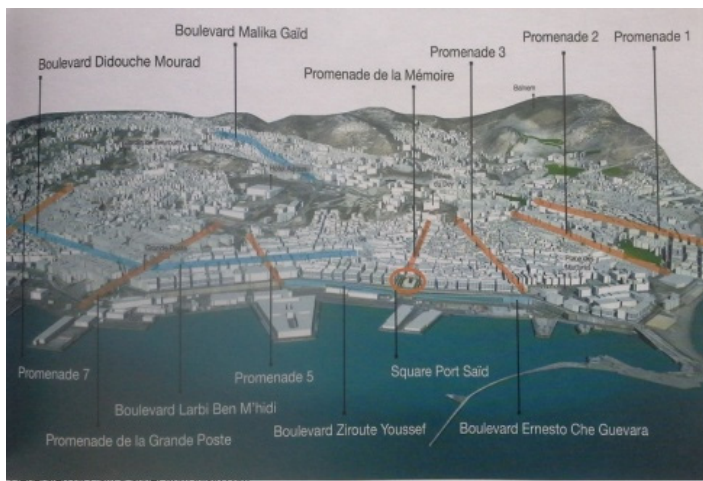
Boulevard Malika Gaïd

Boulevard Didouche Mourad

Promenade 3

Promenade 2

Promenade 1

Promenade de la Mémoire

Belvère

Promenade 7

Promenade 5

Square Port Saïd

Boulevard Larbi Ben M'hidi

Promenade de la Grande Poste

Boulevard Zíroute Youssef

Boulevard Ernesto Che Guevara